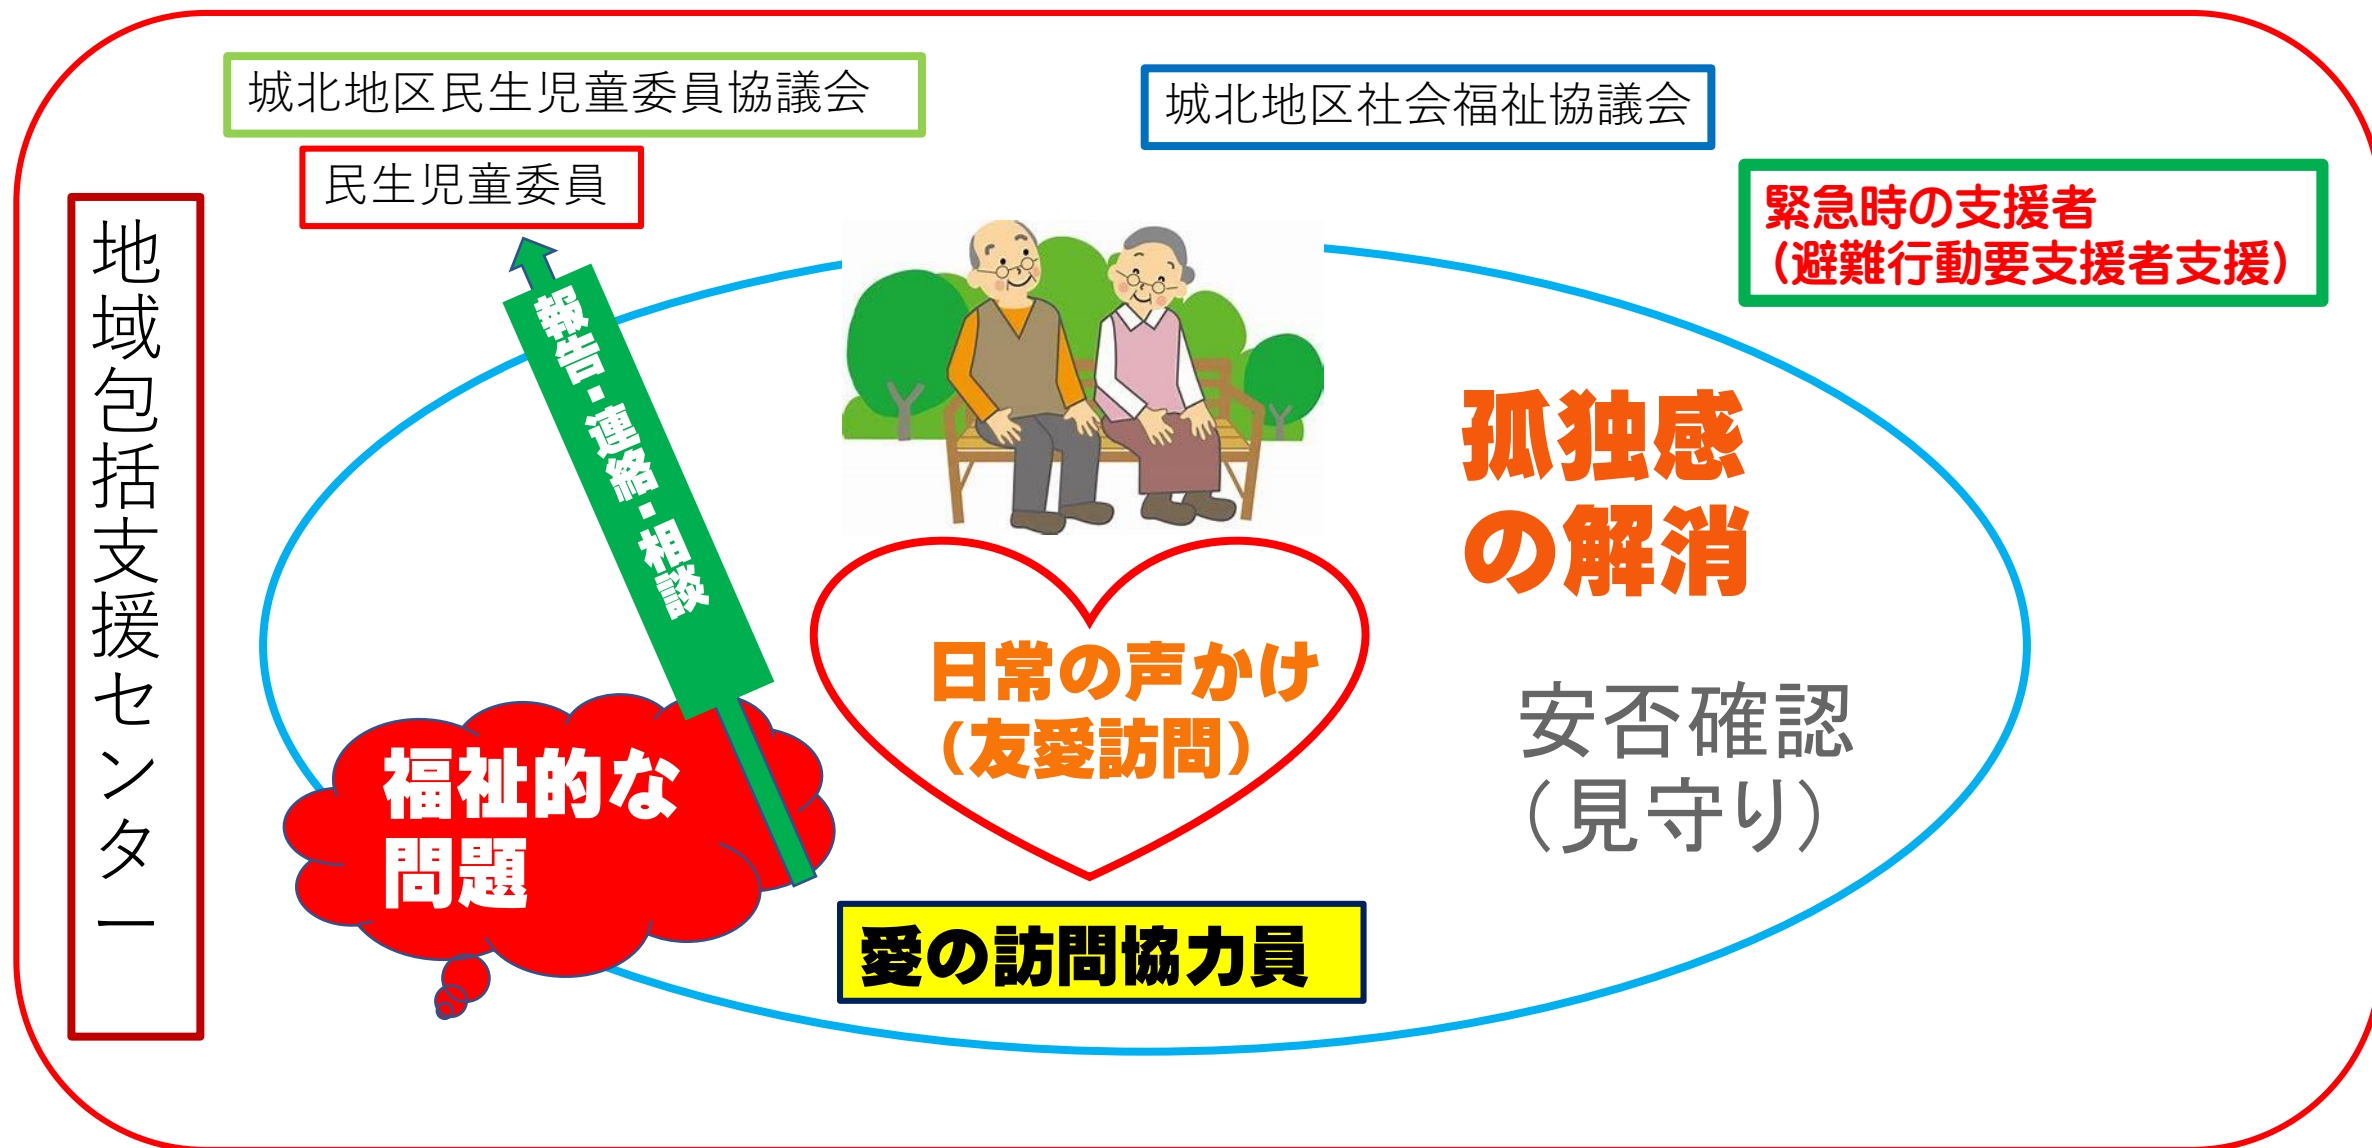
城北地区民生児童委員協議会

民生児童委員

城北地区社会福祉協議会

緊急時の支援者
（避難行動要支援者支援）

地域包括支援センター

報告・連絡・相談

孤独感の解消

日常の声かけ
（友愛訪問）

安否確認
（見守り）

福祉的な問題

愛の訪問協力員